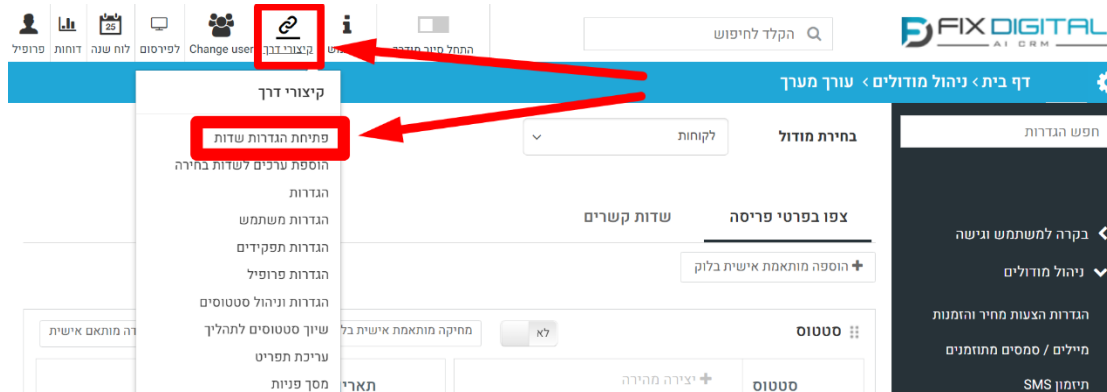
פרופיל דוחות לוח שנה לפירסום Change user קיצורי דרך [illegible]ש התחל סיור מודרך

הקלד לחיפוש

FIX DIGITAL
AI CRM

דף בית › ניהול מודולים › עורך מערך

קיצורי דרך

פתיחת הגדרות שדות
הוספת ערכים לשדות בחירה
הגדרות
הגדרות משתמש
הגדרות תפקידים
הגדרות פרופיל
הגדרות וניהול סטטוסים
שיוך סטטוסים לתהליך
עריכת תפריט
מסך פניות

חפש הגדרות

בחירת מודול
לקוחות

צפו בפרטי פריסה
שדות קשרים

הוספה מותאמת אישית בלוק

בקרה למשתמש וגישה
ניהול מודולים
הגדרות הצעות מחיר והזמנות
מיילים / סמסים מתוזמנים
תיזמון SMS

סטטוס
לא
מחיקה מותאמת אישית בל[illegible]
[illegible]רה מותאם אישית
יצירה מהירה
סטטוס
תארי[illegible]